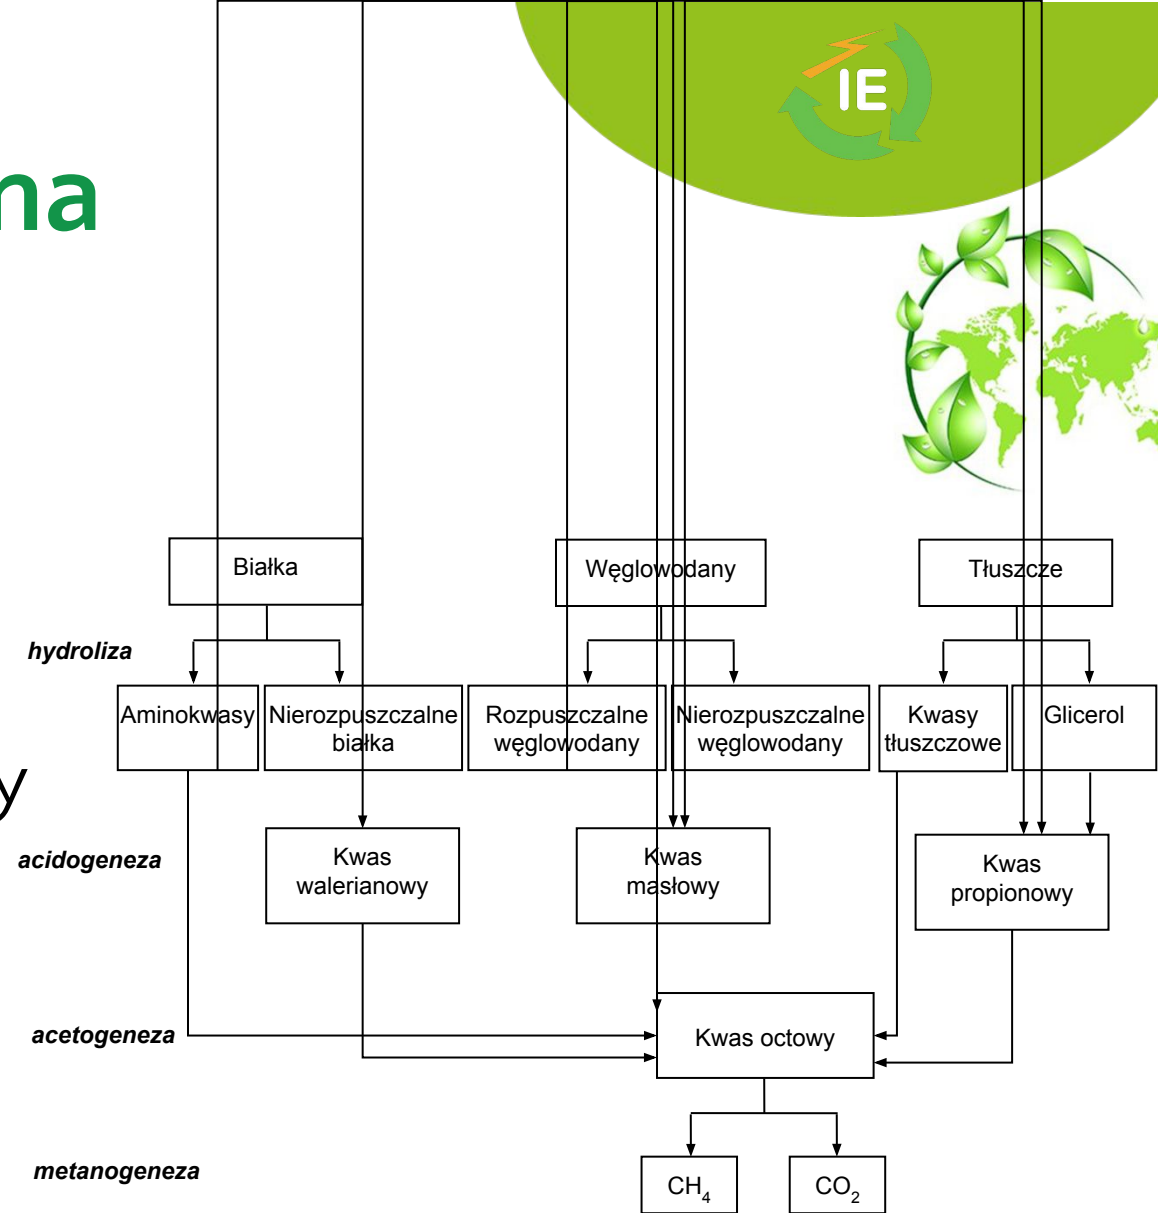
na

IE

y

Białka

Węglowodany

Tłuszcze

hydroliza

Aminokwasy

Nierozpuszczalne białka

Rozpuszczalne węglowodany

Nierozpuszczalne węglowodany

Kwasy tłuszczowe

Glicerol

acidogeneza

Kwas walerianowy

Kwas masłowy

Kwas propionowy

acetogeneza

Kwas octowy

metanogeneza

$CH_4$

$CO_2$